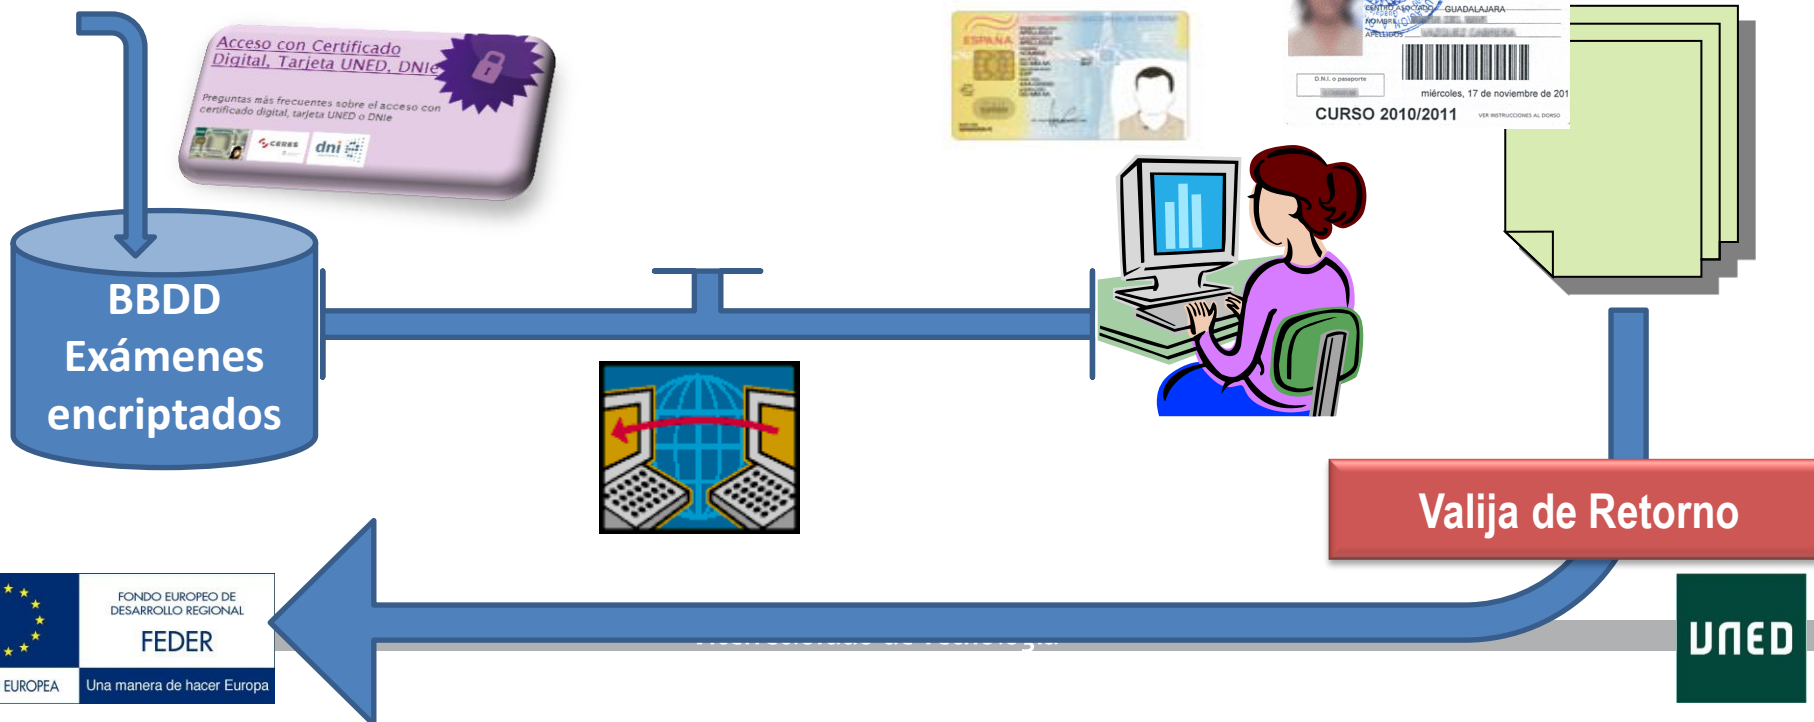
Acceso con Certificado Digital, Tarjeta UNED, DNIe

Preguntas más frecuentes sobre el acceso con certificado digital, tarjeta UNED o DNIe

CERES

dni

ESPAÑA

GUADALAJARA

NOMBRE

APELLIDOS

D.N.I. o pasaporte

miércoles, 17 de noviembre de 201

CURSO 2010/2011

VER INSTRUCCIONES AL DORSO

BBDD Exámenes encriptados

Valija de Retorno

FONDO EUROPEO DE DESARROLLO REGIONAL

FEDER

EUROPEA

Una manera de hacer Europa

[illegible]

UNED